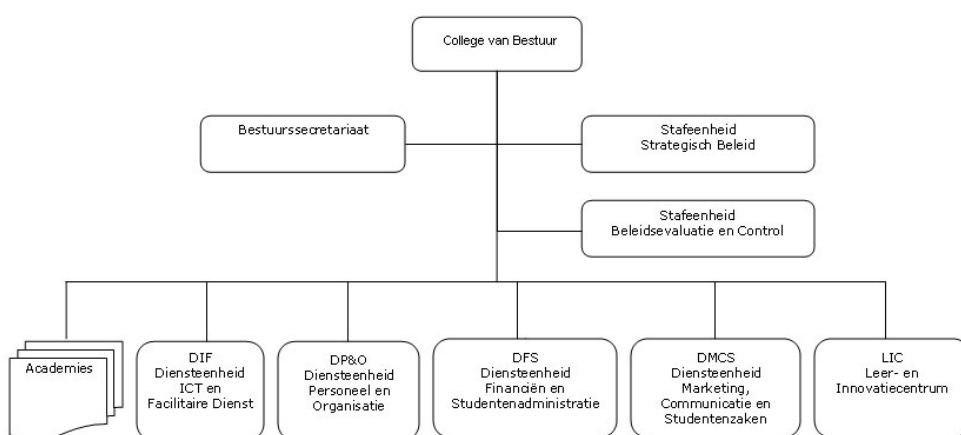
College van Bestuur

Bestuurssecretariaat

Stafeenheid
Strategisch Beleid

Stafeenheid
Beleidsevaluatie en Control

Academies

DIF
Diensteenheid
ICT en
Facilitaire Dienst

DP&O
Diensteenheid
Personeel en
Organisatie

DFS
Diensteenheid
Financiën en
Studentenadministratie

DMCS
Diensteenheid
Marketing,
Communicatie en
Studentenzaken

LIC
Leer- en
Innovatiecentrum